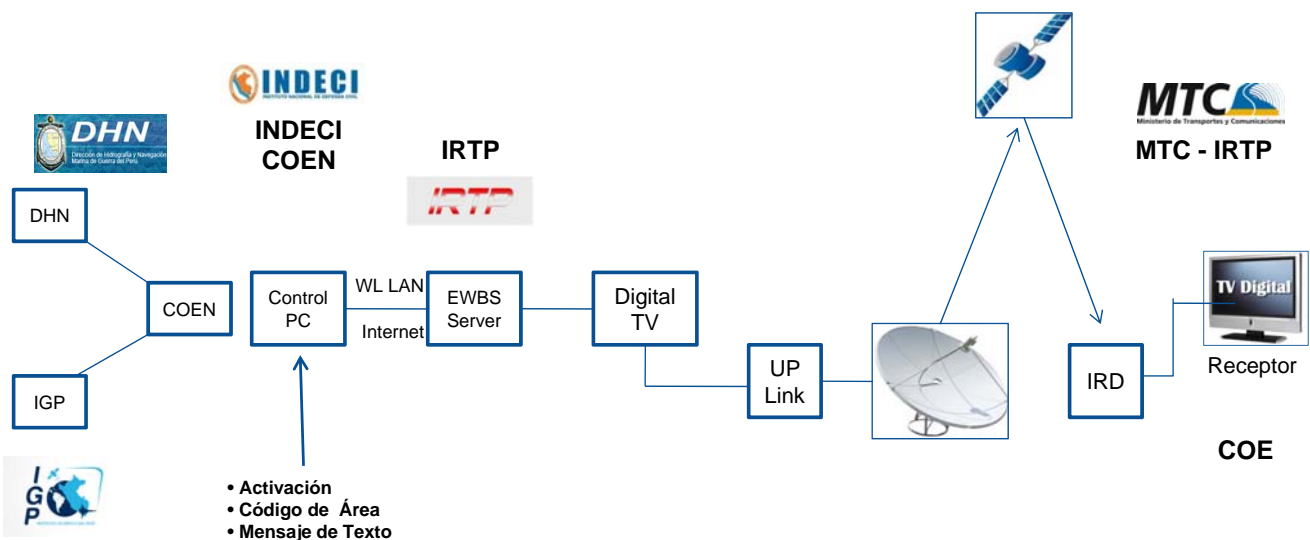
INDECI
INSTITUTO NACIONAL DE DEFENSA CIVIL

DHN
Dirección de Hidrografía y Navegación
Marina de Guerra del Perú

INDECI
COEN

IRTP

IRTP

MTC
Ministerio de Transportes y Comunicaciones

MTC - IRTP

DHN

COEN

IGP

Control PC

WL LAN

Internet

EWBS Server

Digital TV

UP Link

IRD

TV Digital

Receptor

COE

• Activación
• Código de Área
• Mensaje de Texto

IGP